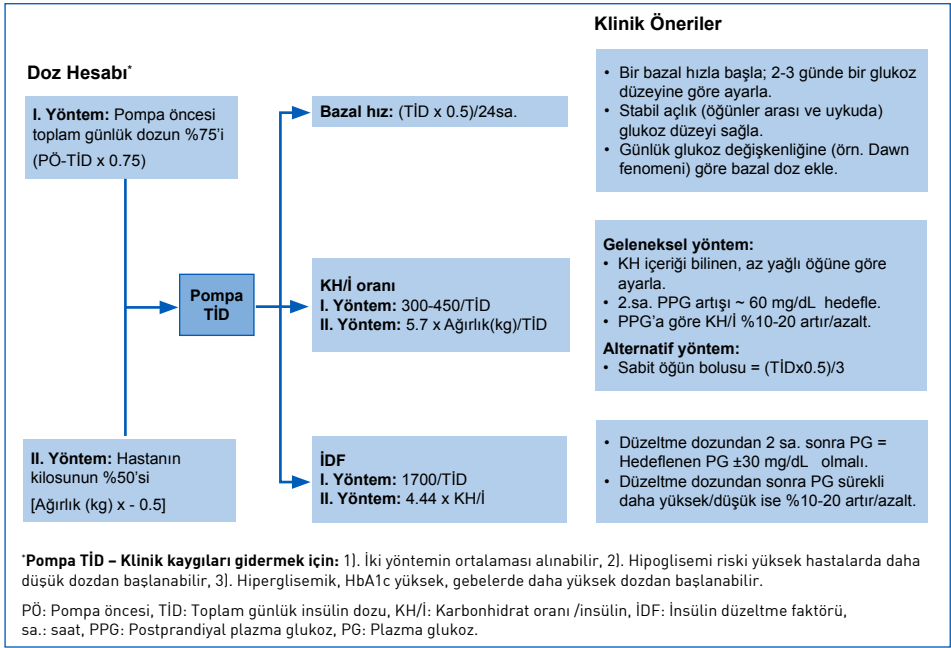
Klinik Öneriler

Doz Hesabı*

I. Yöntem: Pompa öncesi toplam günlük dozun %75'i (PÖ-TİD x 0.75)

Bazal hız: (TİD x 0.5)/24sa.

- Bir bazal hızla başla; 2-3 günde bir glukoz düzeyine göre ayarla.
- Stabil açlık (öğünler arası ve uykuda) glukoz düzeyi sağla.
- Günlük glukoz değişkenliğine (örn. Dawn fenomeni) göre bazal doz ekle.

Pompa TİD

KH/İ oranı
I. Yöntem: 300-450/TİD
II. Yöntem: 5.7 x Ağırlık(kg)/TİD

Geleneksel yöntem:
- KH içeriği bilinen, az yağlı öğüne göre ayarla.
- 2.sa. PPG artışı ~ 60 mg/dL hedefle.
- PPG'a göre KH/İ %10-20 artır/azalt.

Alternatif yöntem:
- Sabit öğün bolusu = (TİDx0.5)/3

II. Yöntem: Hastanın kilosunun %50'si [Ağırlık (kg) x - 0.5]

İDF
I. Yöntem: 1700/TİD
II. Yöntem: 4.44 x KH/İ

- Düzeltme dozundan 2 sa. sonra PG = Hedeflenen PG ±30 mg/dL olmalı.
- Düzeltme dozundan sonra PG sürekli daha yüksek/düşük ise %10-20 artır/azalt.

*Pompa TİD – Klinik kaygıları gidermek için: 1). İki yöntemin ortalaması alınabilir, 2). Hipoglisemi riski yüksek hastalarda daha düşük dozdan başlanabilir, 3). Hiperglisemik, HbA1c yüksek, gebelerde daha yüksek dozdan başlanabilir.

PÖ: Pompa öncesi, TİD: Toplam günlük insülin dozu, KH/İ: Karbonhidrat oranı /insülin, İDF: İnsülin düzeltme faktörü, sa.: saat, PPG: Postprandiyal plazma glukoz, PG: Plazma glukoz.